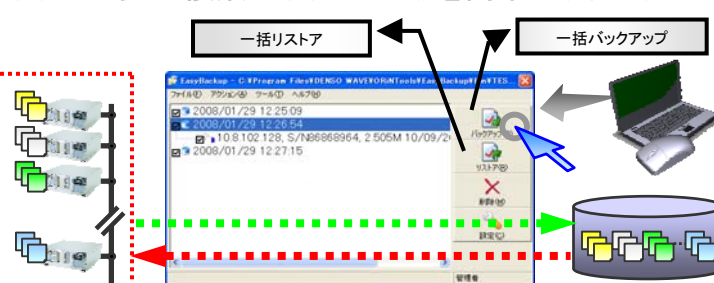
一括リストア

一括バックアップ

EasyBackup - C:¥Program Files¥DENSO WAVE¥ORiN¥Tools¥EasyBackup¥Bin¥TES...

ファイル(F) アクション(A) ツール(T) ヘルプ(H)

2008/01/29 12:25:09

2008/01/29 12:26:54

10.8.102.128, S/N86868964, 2.505M 10/09/2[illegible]

2008/01/29 12:27:15

バックアップ

リストア(R)

削除(D)

設定(C)

管理者